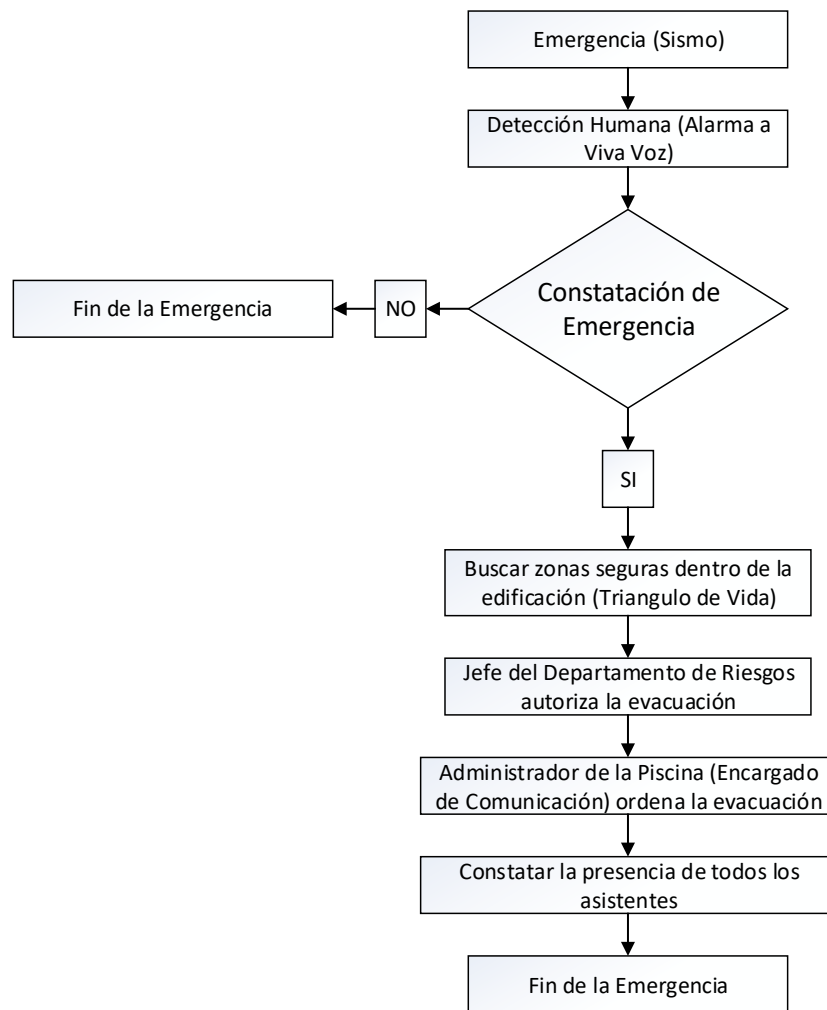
Emergencia (Sismo)

Detección Humana (Alarma a Viva Voz)

Constatación de Emergencia

NO

Fin de la Emergencia

SI

Buscar zonas seguras dentro de la edificación (Triangulo de Vida)

Jefe del Departamento de Riesgos autoriza la evacuación

Administrador de la Piscina (Encargado de Comunicación) ordena la evacuación

Constatar la presencia de todos los asistentes

Fin de la Emergencia